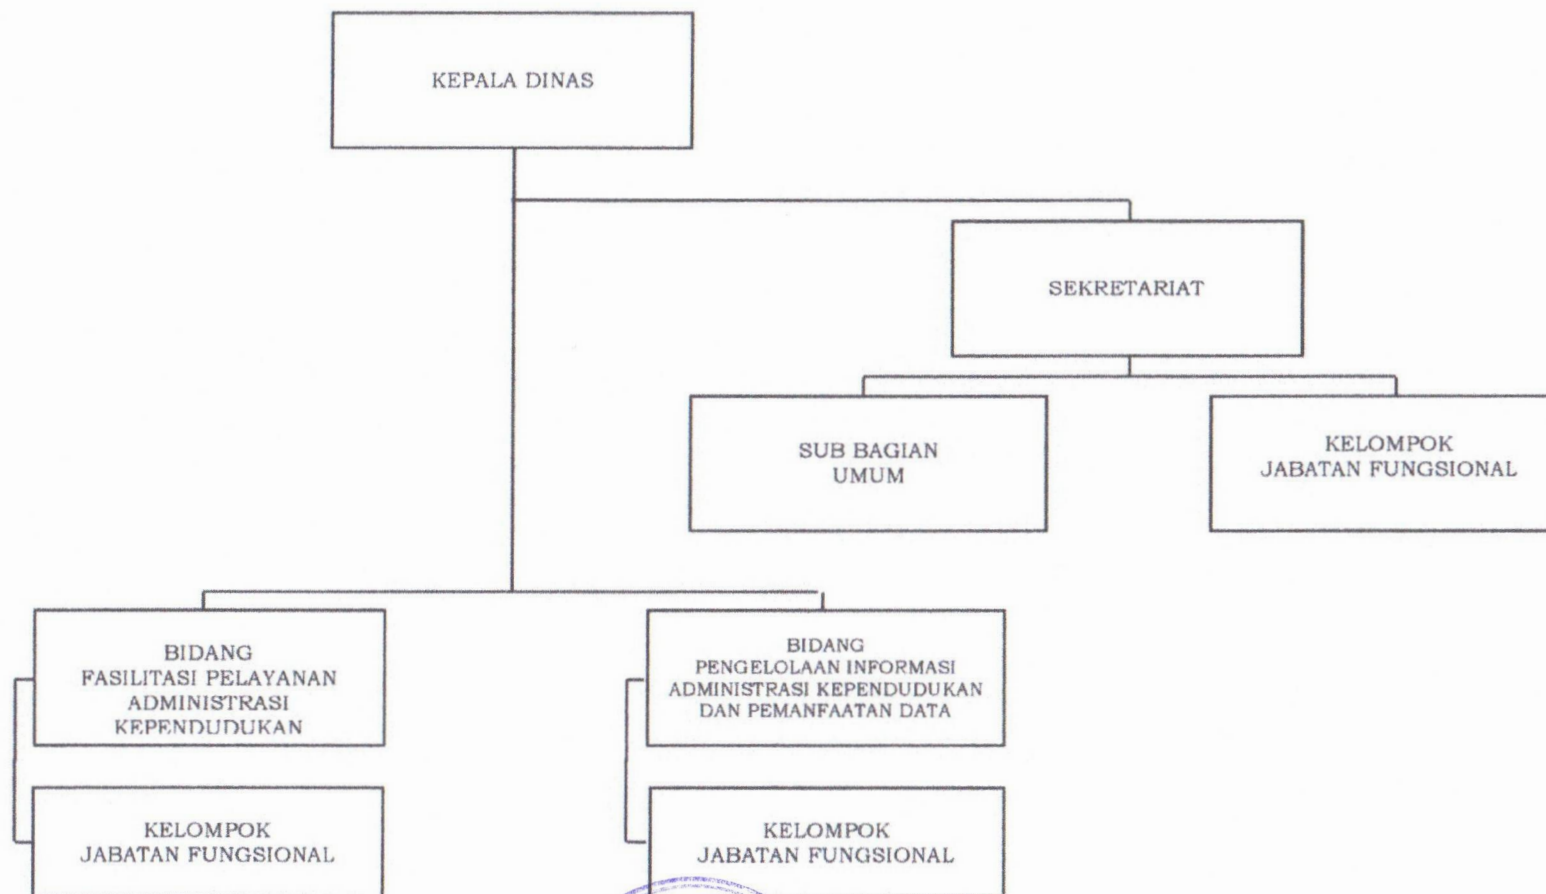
KEPALA DINAS

SEKRETARIAT

SUB BAGIAN
UMUM

KELOMPOK
JABATAN FUNGSIONAL

BIDANG
FASILITASI PELAYANAN
ADMINISTRASI
KEPENDUDUKAN

KELOMPOK
JABATAN FUNGSIONAL

BIDANG
PENGELOLAAN INFORMASI
ADMINISTRASI KEPENDUDUKAN
DAN PEMANFAATAN DATA

KELOMPOK
JABATAN FUNGSIONAL